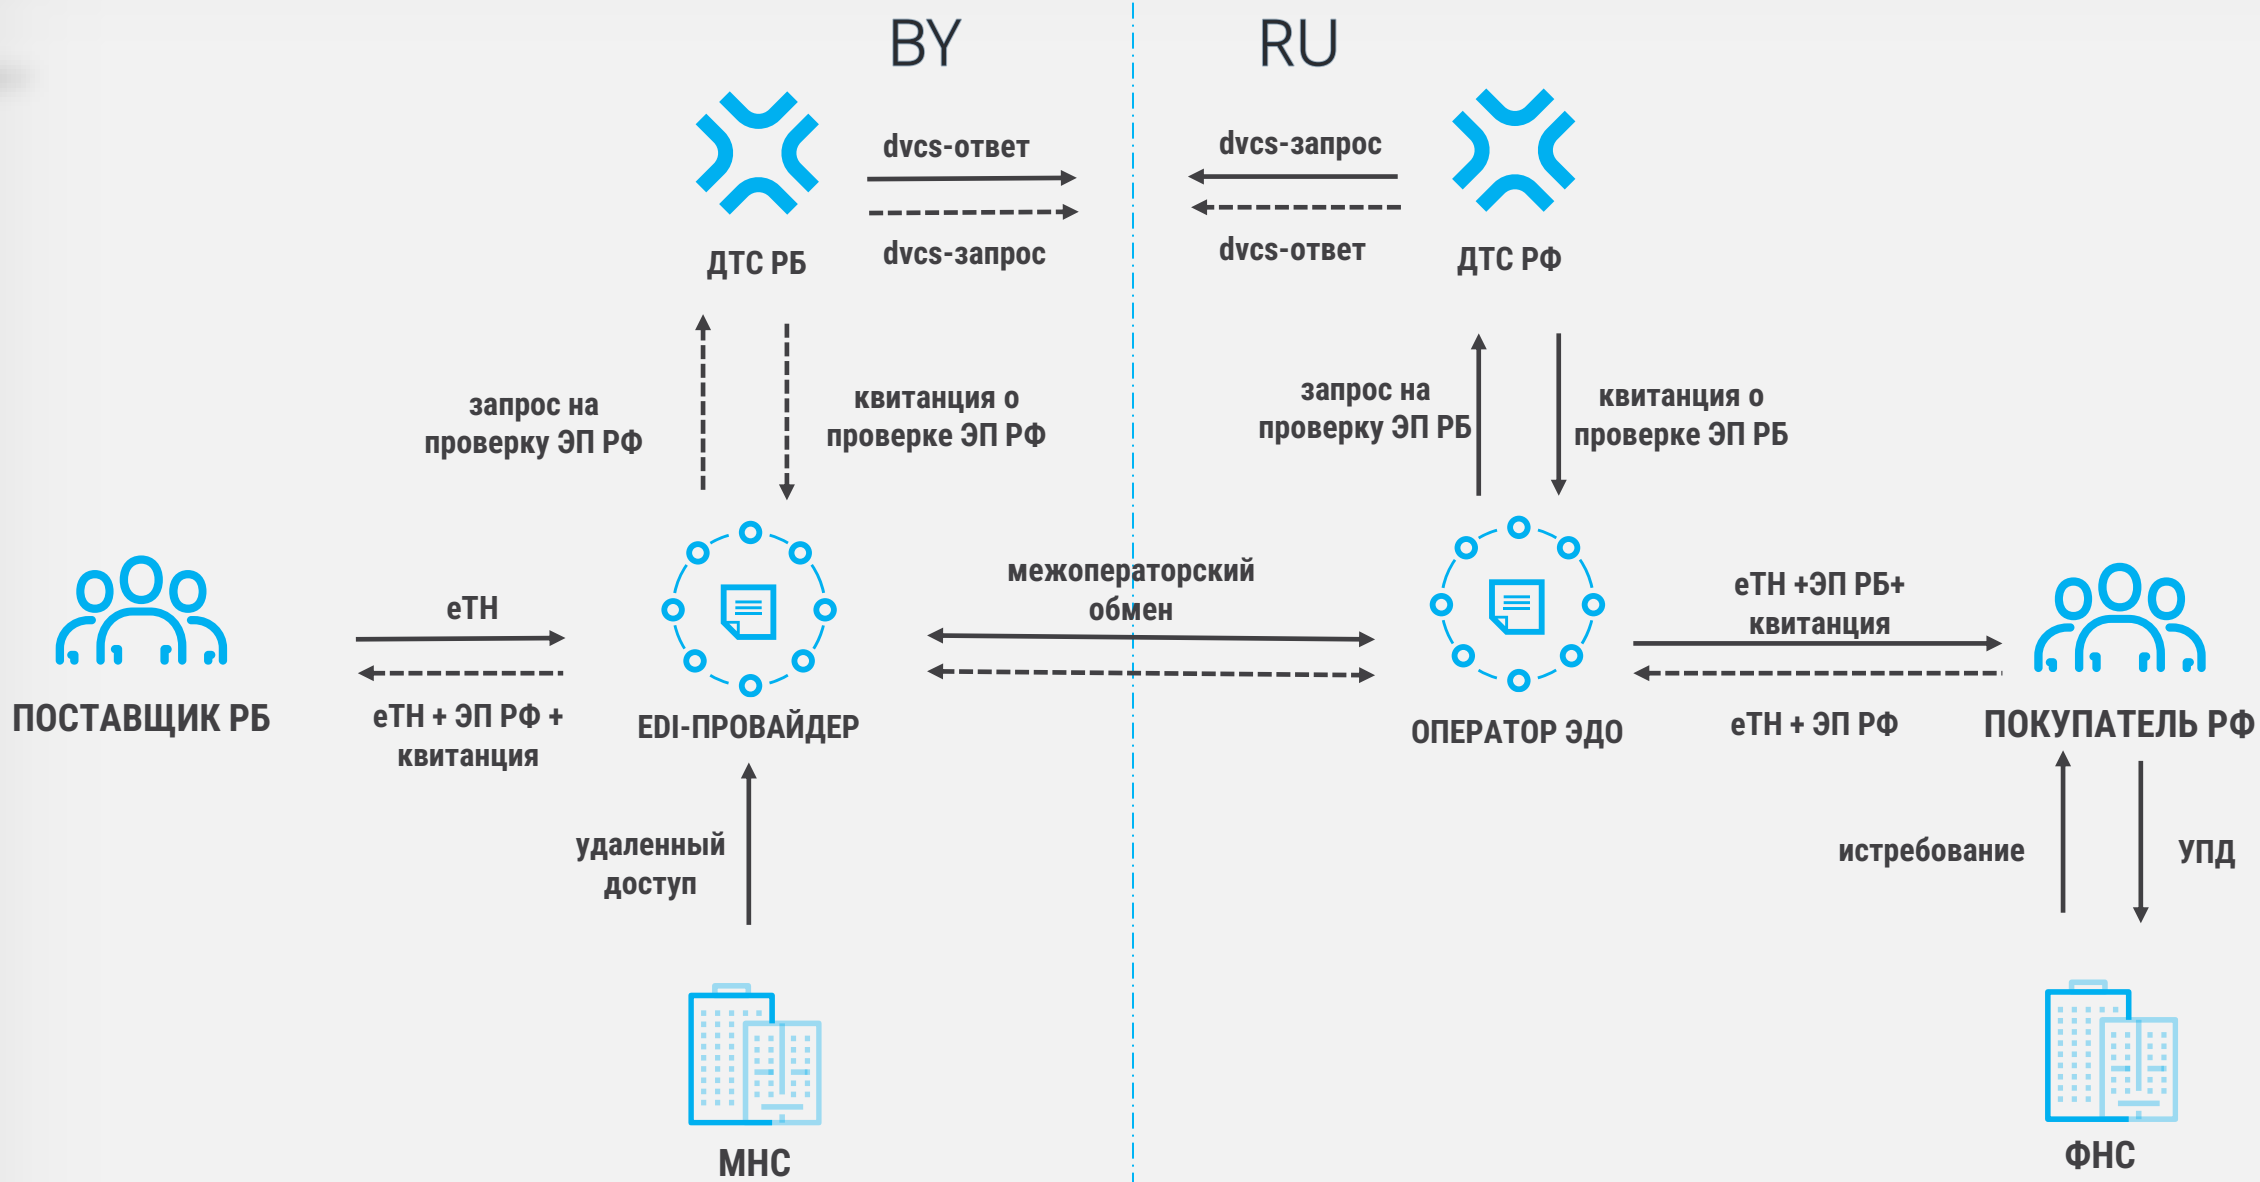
BY

RU

dvcs-ответ

dvcs-запрос

ДТС РБ

dvcs-запрос

dvcs-ответ

ДТС РФ

запрос на проверку ЭП РФ

квитанция о проверке ЭП РФ

запрос на проверку ЭП РБ

квитанция о проверке ЭП РБ

еТН

ПОСТАВЩИК РБ

еТН + ЭП РФ + квитанция

EDI-ПРОВАЙДЕР

межоператорский обмен

ОПЕРАТОР ЭДО

еТН +ЭП РБ+ квитанция

еТН + ЭП РФ

ПОКУПАТЕЛЬ РФ

удаленный доступ

истребование

УПД

МНС

ФНС